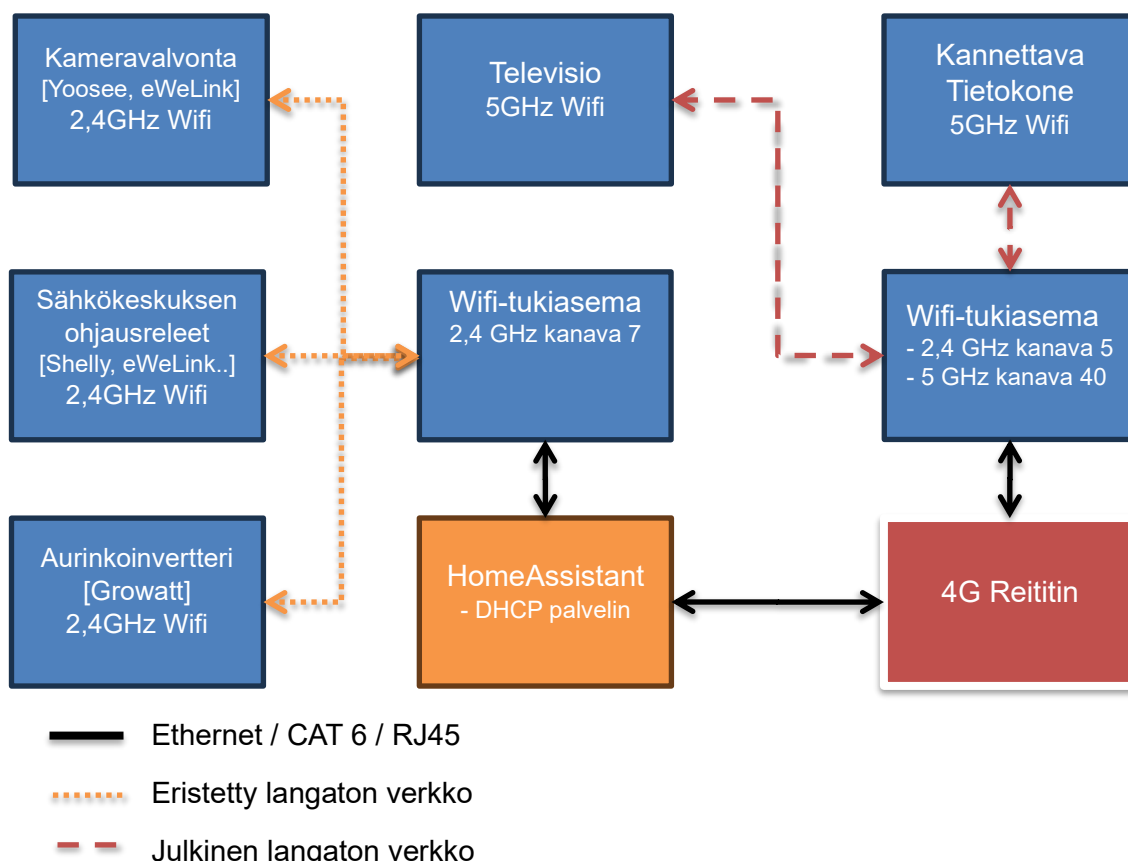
Kameravalvonta
[Yoosee, eWeLink]
2,4GHz Wifi

Televisio
5GHz Wifi

Kannettava
Tietokone
5GHz Wifi

Sähkökeskuksen ohjausreleet
[Shelly, eWeLink..]
2,4GHz Wifi

Wifi-tukiasema
2,4 GHz kanava 7

Wifi-tukiasema
- 2,4 GHz kanava 5
- 5 GHz kanava 40

Aurinkoinvertteri
[Growatt]
2,4GHz Wifi

HomeAssistant
- DHCP palvelin

4G Reititin

Ethernet / CAT 6 / RJ45

Eristetty langaton verkko

Julkinen langaton verkko